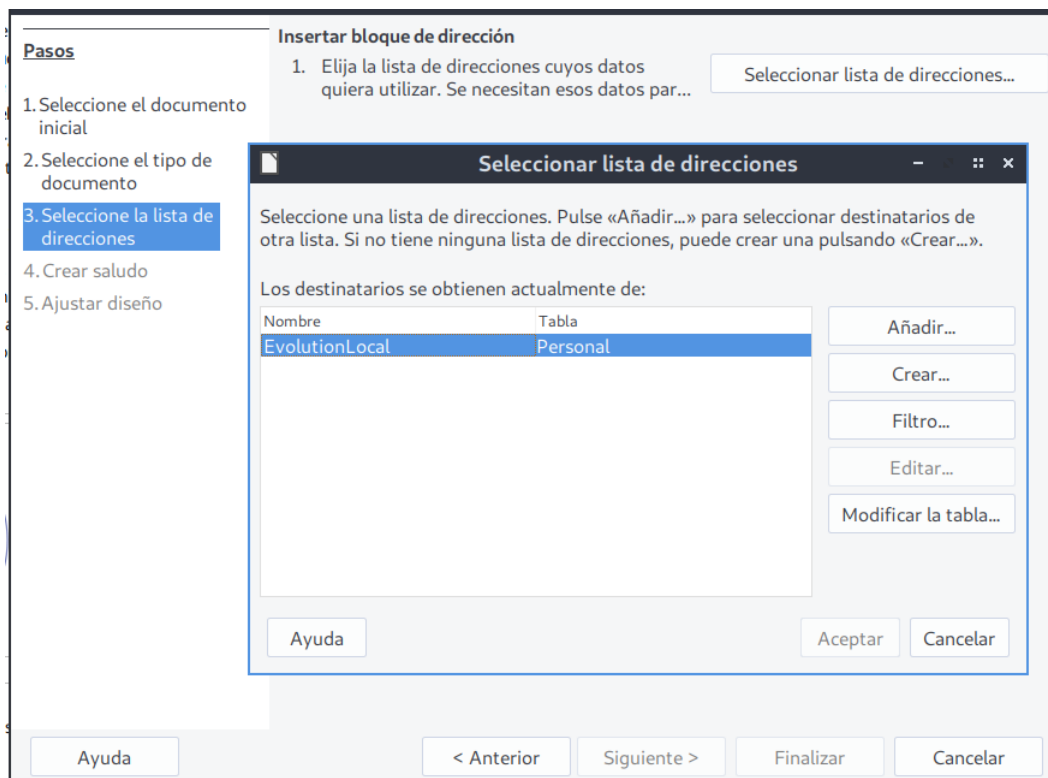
Pasos

1. Seleccione el documento inicial

2. Seleccione el tipo de documento

3. Seleccione la lista de direcciones

4. Crear saludo

5. Ajustar diseño

Insertar bloque de dirección

1. Elija la lista de direcciones cuyos datos quiera utilizar. Se necesitan esos datos par...

Seleccionar lista de direcciones...

Seleccionar lista de direcciones

Seleccione una lista de direcciones. Pulse «Añadir...» para seleccionar destinatarios de otra lista. Si no tiene ninguna lista de direcciones, puede crear una pulsando «Crear...».

Los destinatarios se obtienen actualmente de:

| Nombre | Tabla |
|---|---|
| EvolutionLocal | Personal |

Añadir...

Crear...

Filtro...

Editar...

Modificar la tabla...

Ayuda

Aceptar

Cancelar

Ayuda

< Anterior

Siguiente >

Finalizar

Cancelar